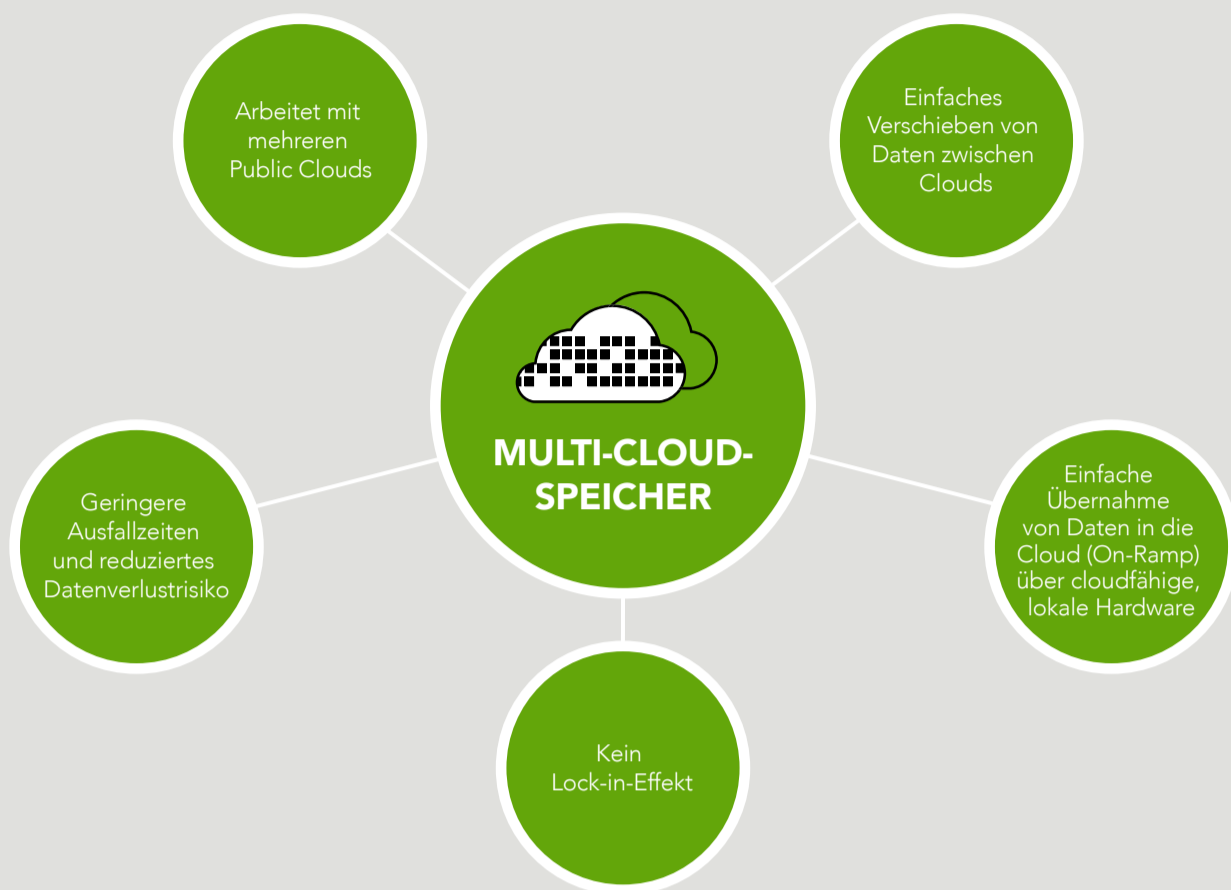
Arbeitet mit mehreren Public Clouds

Einfaches Verschieben von Daten zwischen Clouds

MULTI-CLOUD-SPEICHER

Geringere Ausfallzeiten und reduziertes Datenverlustrisiko

Einfache Übernahme von Daten in die Cloud (On-Ramp) über cloudfähige, lokale Hardware

Kein Lock-in-Effekt